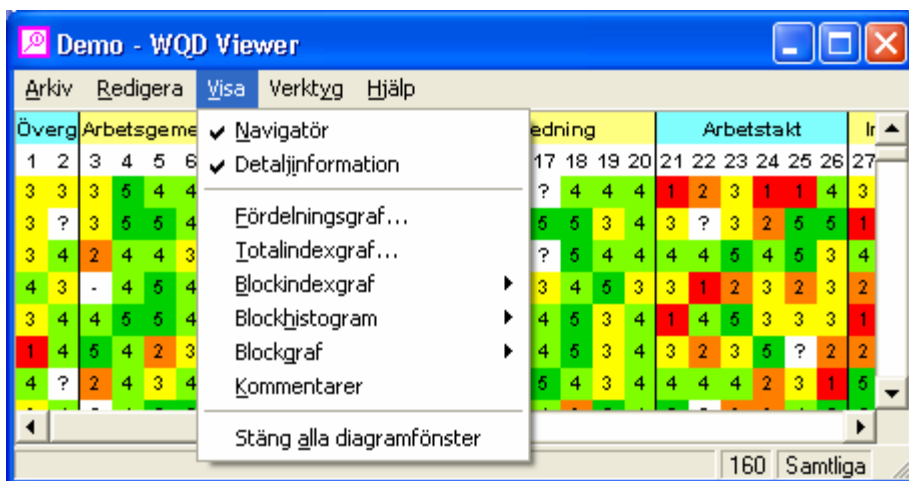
Demo - WQD Viewer

Arkiv Redigera Visa Verktyg Hjälp

Överg Arbetsgeme

1 2 3 4 5 6

3 3 3 5 4 4
3 ? 3 5 5 4
3 4 2 4 4 3
4 3 - 4 5 4
3 4 4 5 5 4
1 4 5 4 2 3
4 ? 2 4 3 4

Navigatör
Detaljinformation
Fördelningsgraf...
Totalindexgraf...
Blockindexgraf
Blockhistogram
Blockgraf
Kommentarer
Stäng alla diagramfönster

edning | Arbetstakt | Ir

17 18 19 20 21 22 23 24 25 26 27

? 4 4 4 1 2 3 1 1 4 3
5 5 3 4 3 ? 3 2 5 5 1
? 5 4 4 4 4 5 4 5 3 4
3 4 5 3 3 1 2 3 2 3 2
4 5 3 4 1 4 5 3 3 3 1
4 5 3 4 3 2 3 5 ? 2 2
5 4 3 4 4 4 4 2 3 1 5

160 Samtliga